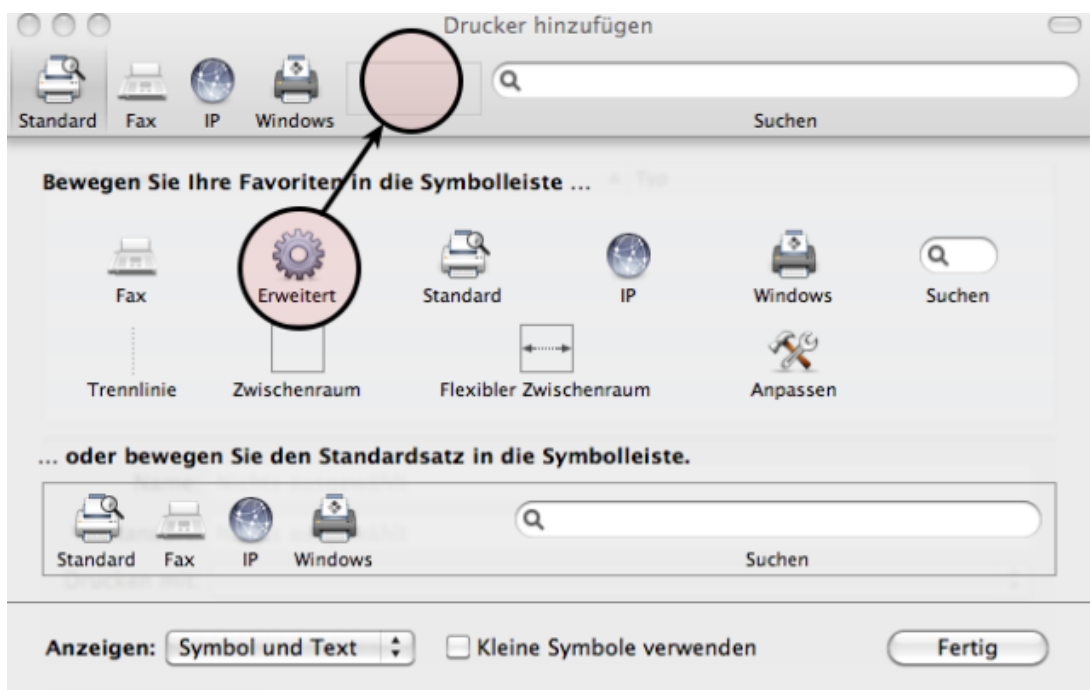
Drucker hinzufügen

Standard Fax IP Windows

Suchen

Bewegen Sie Ihre Favoriten in die Symbolleiste ...

Fax Erweitert Standard IP Windows Suchen

Trennlinie Zwischenraum Flexibler Zwischenraum Anpassen

... oder bewegen Sie den Standardsatz in die Symbolleiste.

Standard Fax IP Windows

Suchen

Anzeigen: Symbol und Text

Kleine Symbole verwenden

Fertig